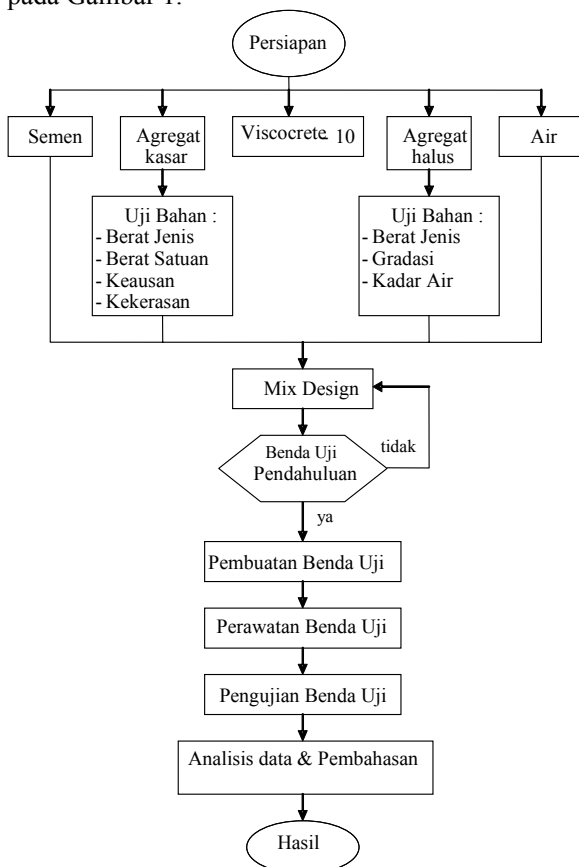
pada Gambar 1.

Persiapan

Semen

Agregat kasar

Viscocrete 10

Agregat halus

Air

Uji Bahan :
- Berat Jenis
- Berat Satuan
- Keausan
- Kekerasan

Uji Bahan :
- Berat Jenis
- Gradasi
- Kadar Air

Mix Design

Benda Uji Pendahuluan

tidak

ya

Pembuatan Benda Uji

Perawatan Benda Uji

Pengujian Benda Uji

Analisis data & Pembahasan

Hasil